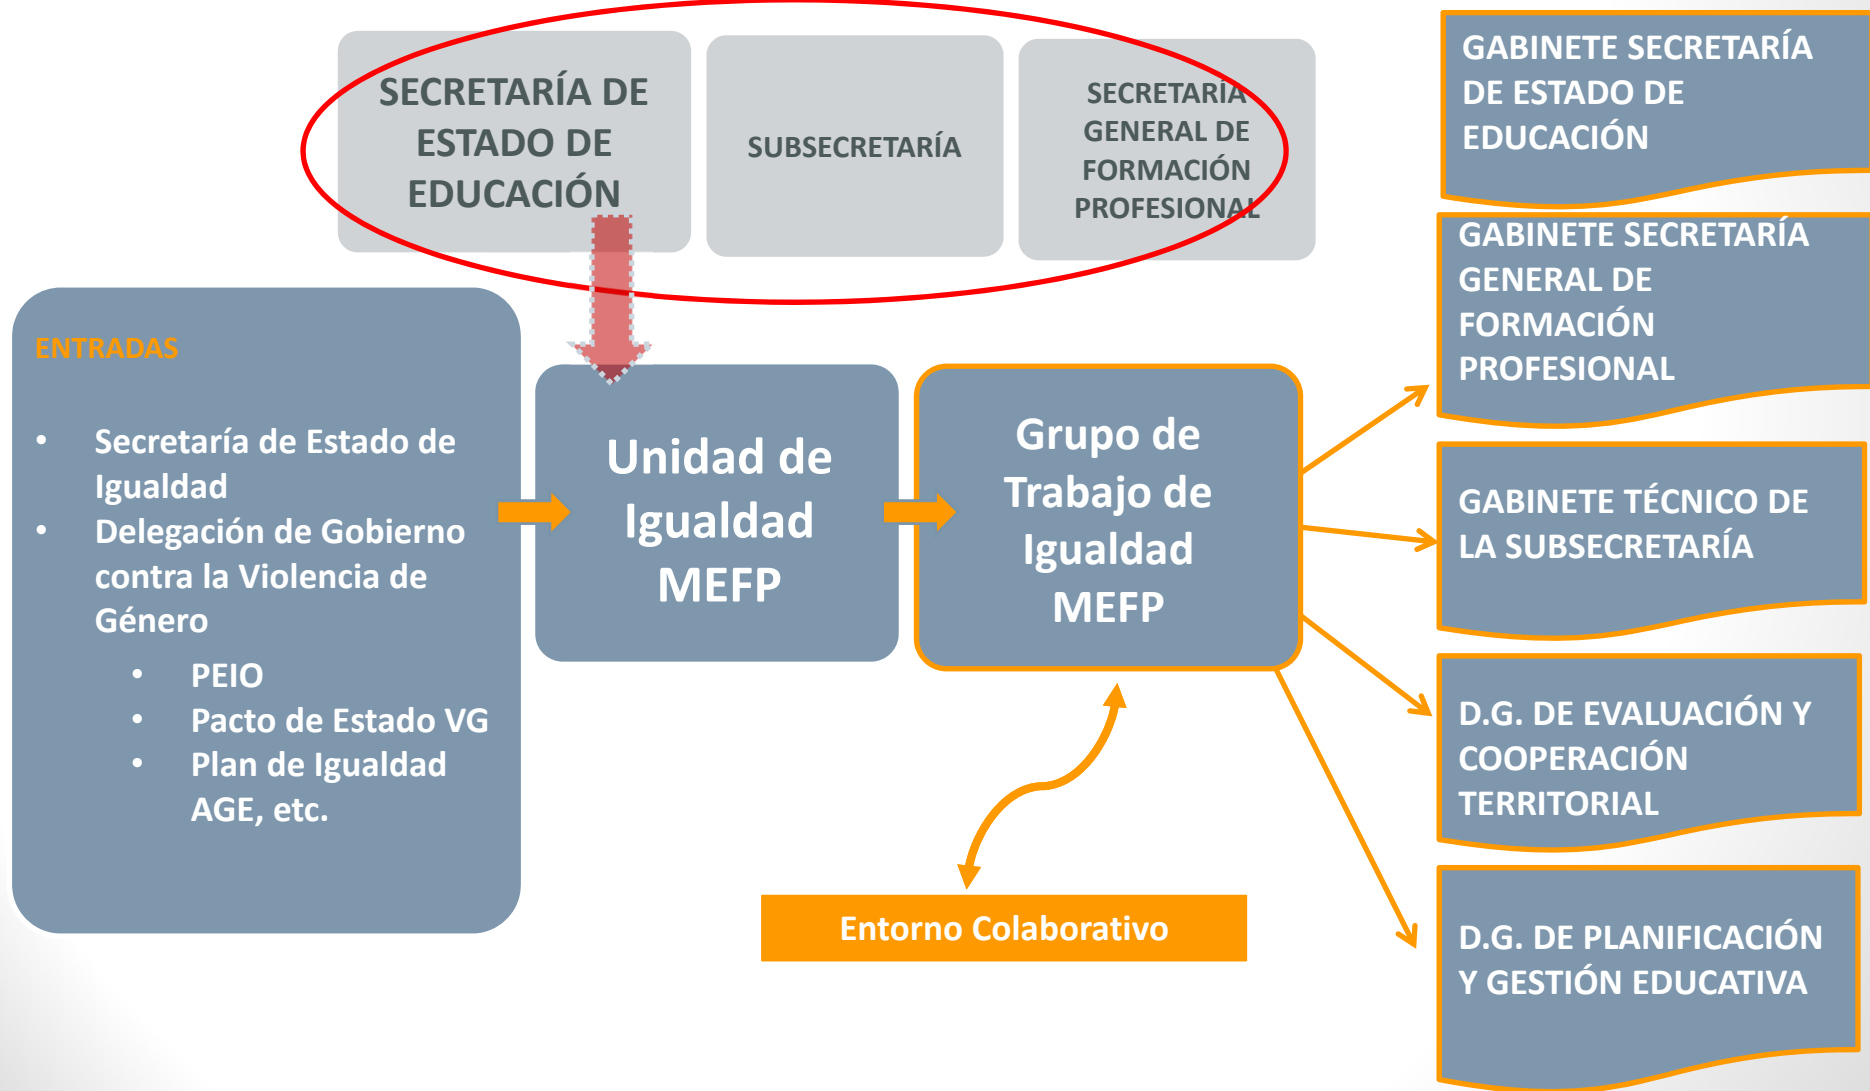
SECRETARÍA DE ESTADO DE EDUCACIÓN

SUBSECRETARÍA

SECRETARÍA GENERAL DE FORMACIÓN PROFESIONAL

GABINETE SECRETARÍA DE ESTADO DE EDUCACIÓN

GABINETE SECRETARÍA GENERAL DE FORMACIÓN PROFESIONAL

ENTRADAS

- Secretaría de Estado de Igualdad
- Delegación de Gobierno contra la Violencia de Género
  - PEIO
  - Pacto de Estado VG
  - Plan de Igualdad AGE, etc.

Unidad de Igualdad MEFP

Grupo de Trabajo de Igualdad MEFP

GABINETE TÉCNICO DE LA SUBSECRETARÍA

D.G. DE EVALUACIÓN Y COOPERACIÓN TERRITORIAL

D.G. DE PLANIFICACIÓN Y GESTIÓN EDUCATIVA

Entorno Colaborativo